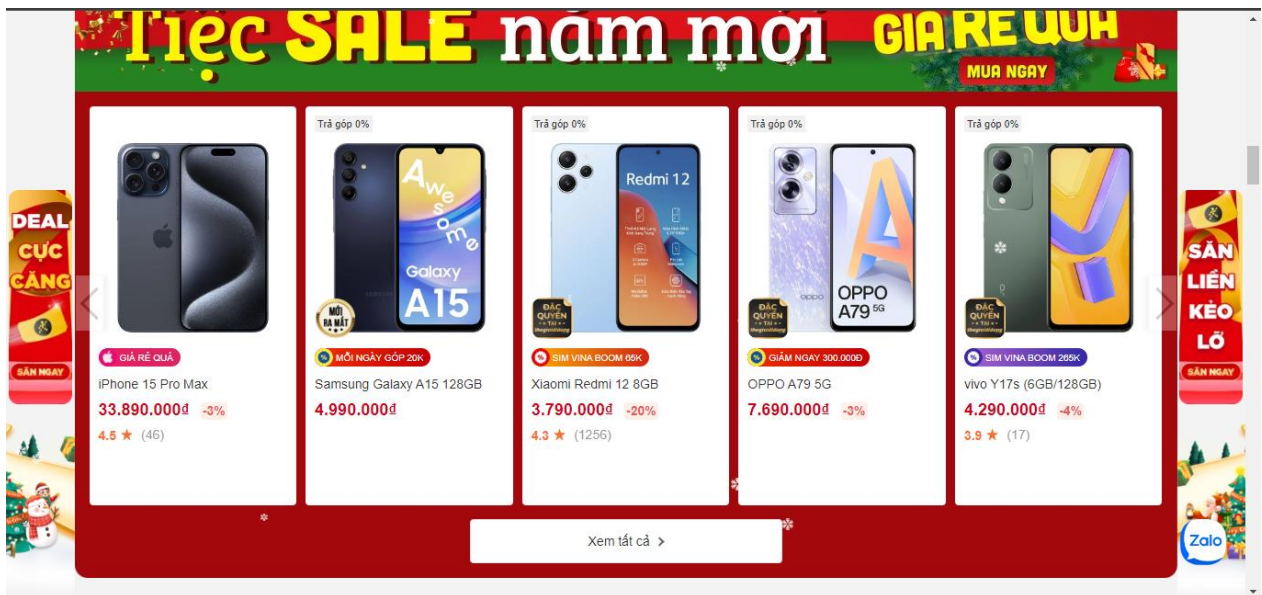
Tiệc SALE năm mới GIÁ RẺ QUÁ MUA NGAY

DEAL CỰC CĂNG SĂN NGAY

iPhone 15 Pro Max
GIÁ RẺ QUÁ
33.890.000đ -3%
4.5 ★ (46)

Trả góp 0%
Awesome Galaxy A15
MỚI RA MẮT
MỖI NGÀY GÓP 20K
Samsung Galaxy A15 128GB
4.990.000đ

Trả góp 0%
Redmi 12
ĐẶC QUYỀN
SIM VINA BOOM 65K
Xiaomi Redmi 12 8GB
3.790.000đ -20%
4.3 ★ (1256)

Trả góp 0%
OPPO A79 5G
ĐẶC QUYỀN
GIẢM NGAY 300.000Đ
OPPO A79 5G
7.690.000đ -3%

Trả góp 0%
ĐẶC QUYỀN
SIM VINA BOOM 265K
vivo Y17s (6GB/128GB)
4.290.000đ -4%
3.9 ★ (17)

SĂN LIỀN KẺO LỠ SĂN NGAY

Xem tất cả >

Zalo